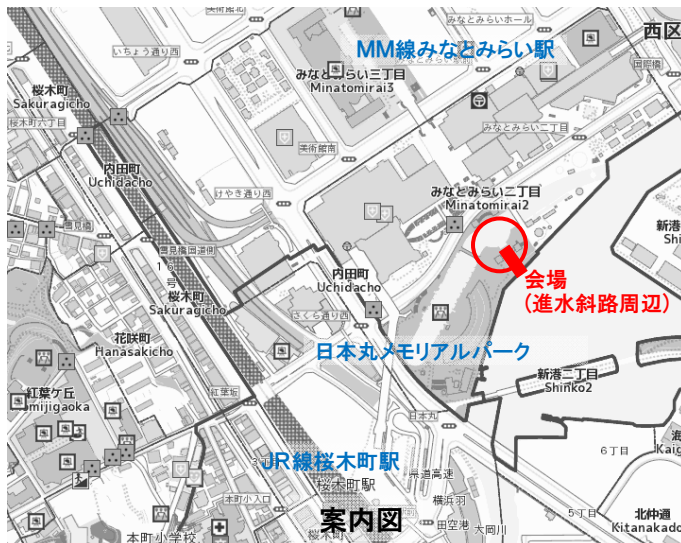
美術館通り
みなとみらいホール
西区
MM線みなとみらい駅
いちょう通り西
国際橋
桜木町
Sakuragicho
みなとみらい三丁目
Minatomirai3
桜木町六丁目
みなとみらい大通り
内田町
Uchidacho
美術館前
けやき通り西
みなとみらい二丁目
Minatomirai2
新港
Shi
見晴隧道
内田町
Uchidacho
会場
（進水斜路周辺）
桜木町
Sakuragicho
さくら通り西
花咲町
Hanasakicho
日本丸メモリアルパーク
新港二丁目
Shinko2
紅葉ケ丘
Momijigaoka
紅葉坂
JR線桜木町駅
6丁目
海
Kaig
桜木町駅
首都高速
横浜羽
本町小入口
田空港
大岡川
5丁目
北仲通
Kitanakado
案内図
本町小学校